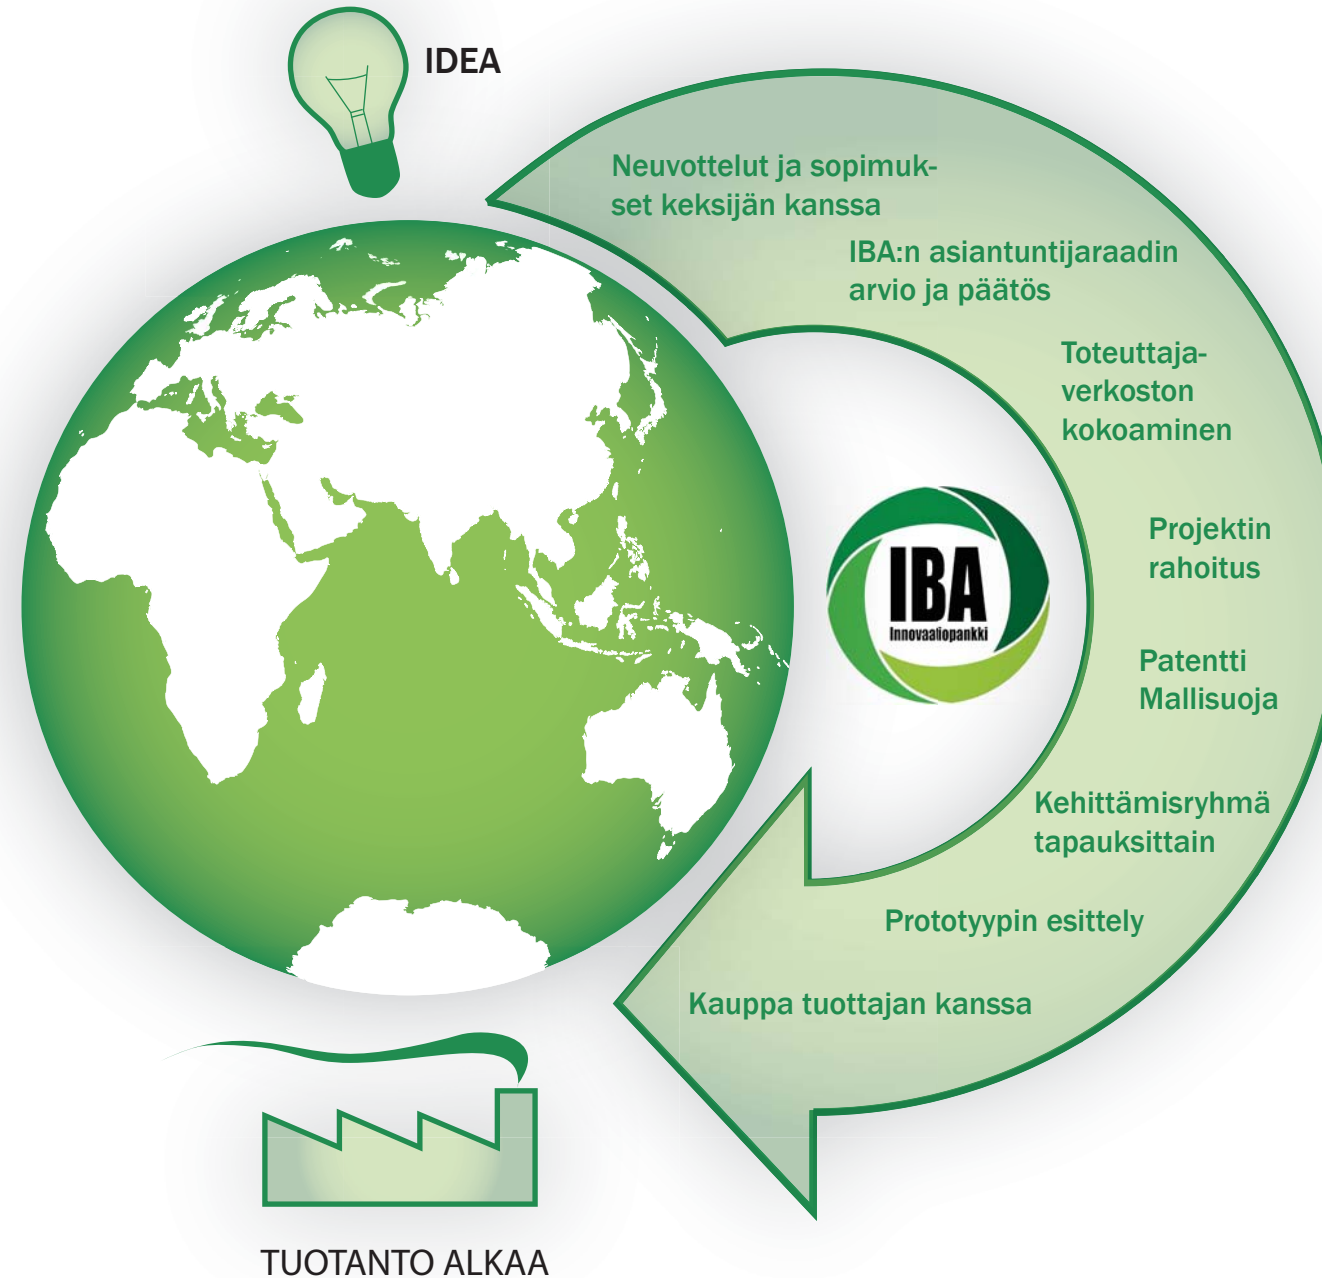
IDEA

Neuvottelut ja sopimukset keksijän kanssa

IBA:n asiantuntijaraadin arvio ja päätös

Toteuttajaverkoston kokoaminen

Projektin rahoitus

Patentti Mallisuoja

Kehittämisryhmä tapauksittain

Prototyypin esittely

Kauppa tuottajan kanssa

IBA
Innovaatiopankki

TUOTANTO ALKAA